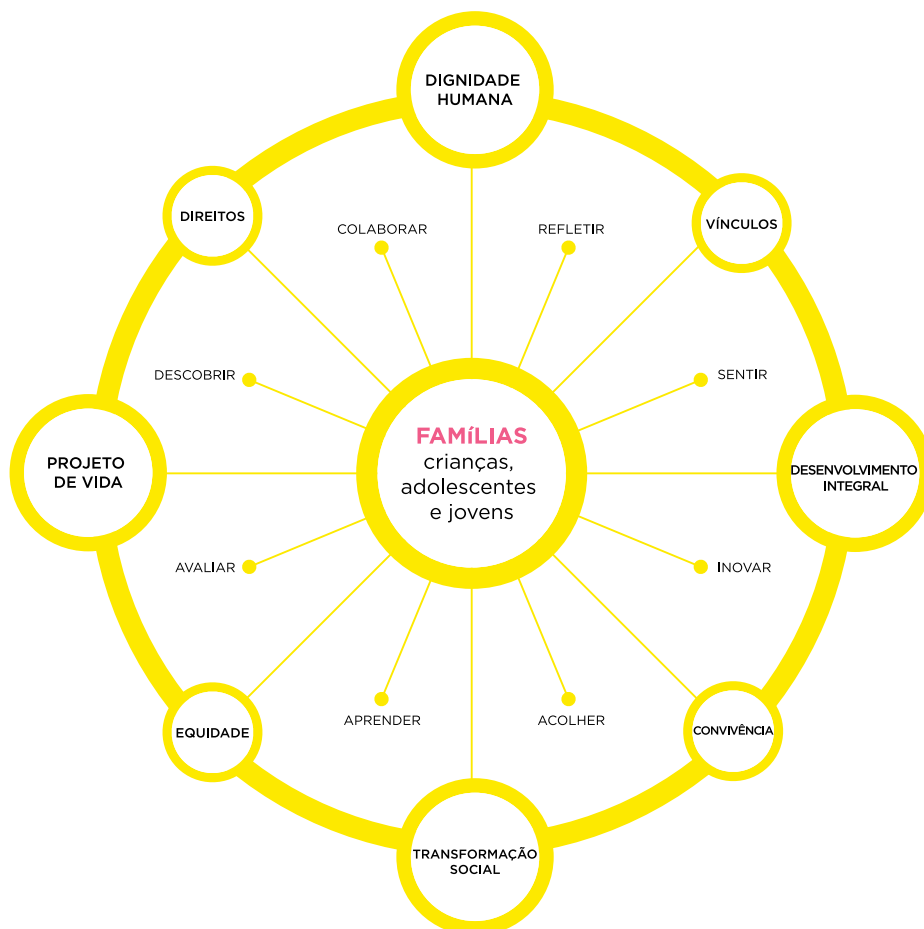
DIGNIDADE HUMANA

DIREITOS

COLABORAR

REFLETIR

VÍNCULOS

DESCOBRIR

SENTIR

PROJETO DE VIDA

FAMíLIAS
crianças, adolescentes e jovens

DESENVOLVIMENTO INTEGRAL

AVALIAR

INOVAR

EQUIDADE

APRENDER

ACOLHER

CONVIVÊNCIA

TRANSFORMAÇÃO SOCIAL